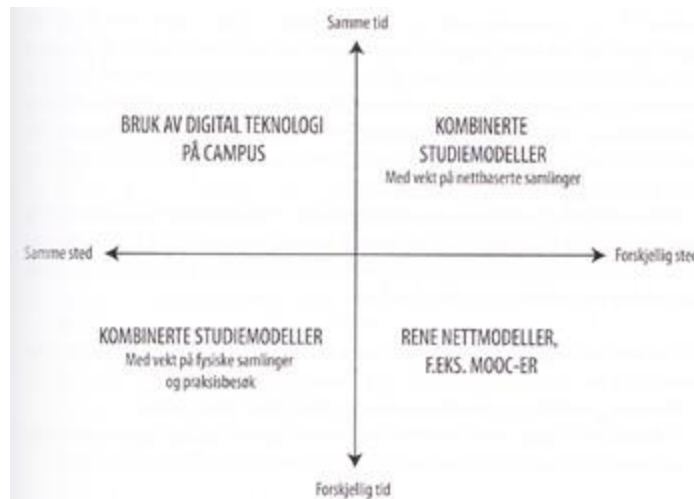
Samme tid

BRUK AV DIGITAL TEKNOLOGI PÅ CAMPUS

KOMBINERTE STUDIEMODELLER
Med vekt på nettbaserte samlinger

Samme sted

Forskjellig sted

KOMBINERTE STUDIEMODELLER
Med vekt på fysiske samlinger og praksisbesøk

RENE NETTMODELLER, F.EKS. MOOC-ER

Forskjellig tid